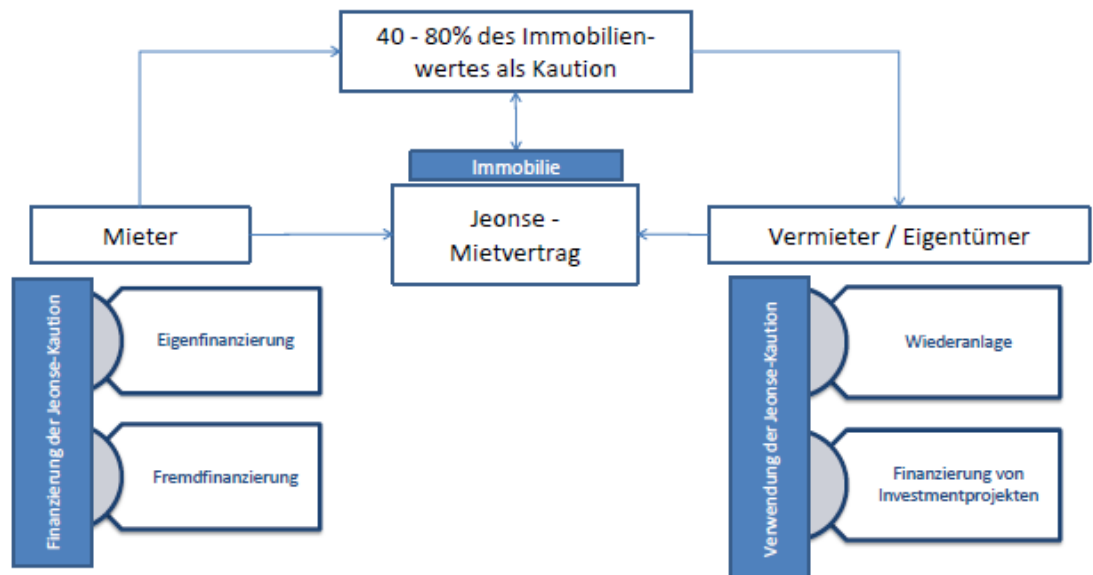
40 - 80% des Immobilienwertes als Kaution

Immobilie

Jeonse - Mietvertrag

Mieter

Vermieter / Eigentümer

Finanzierung der Jeonse-Kaution

Eigenfinanzierung

Fremdfinanzierung

Verwendung der Jeonse-Kaution

Wiederanlage

Finanzierung von Investmentprojekten